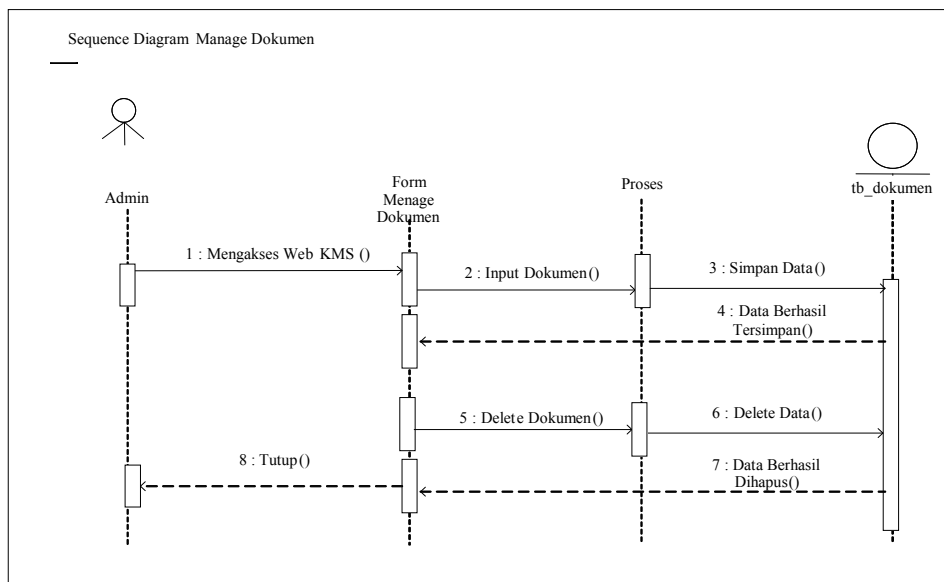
Sequence Diagram Manage Dokumen

Admin

Form Menage Dokumen

Proses

tb_dokumen

1 : Mengakses Web KMS ()

2 : Input Dokumen()

3 : Simpan Data()

4 : Data Berhasil Tersimpan()

5 : Delete Dokumen()

6 : Delete Data()

8 : Tutup()

7 : Data Berhasil Dihapus()